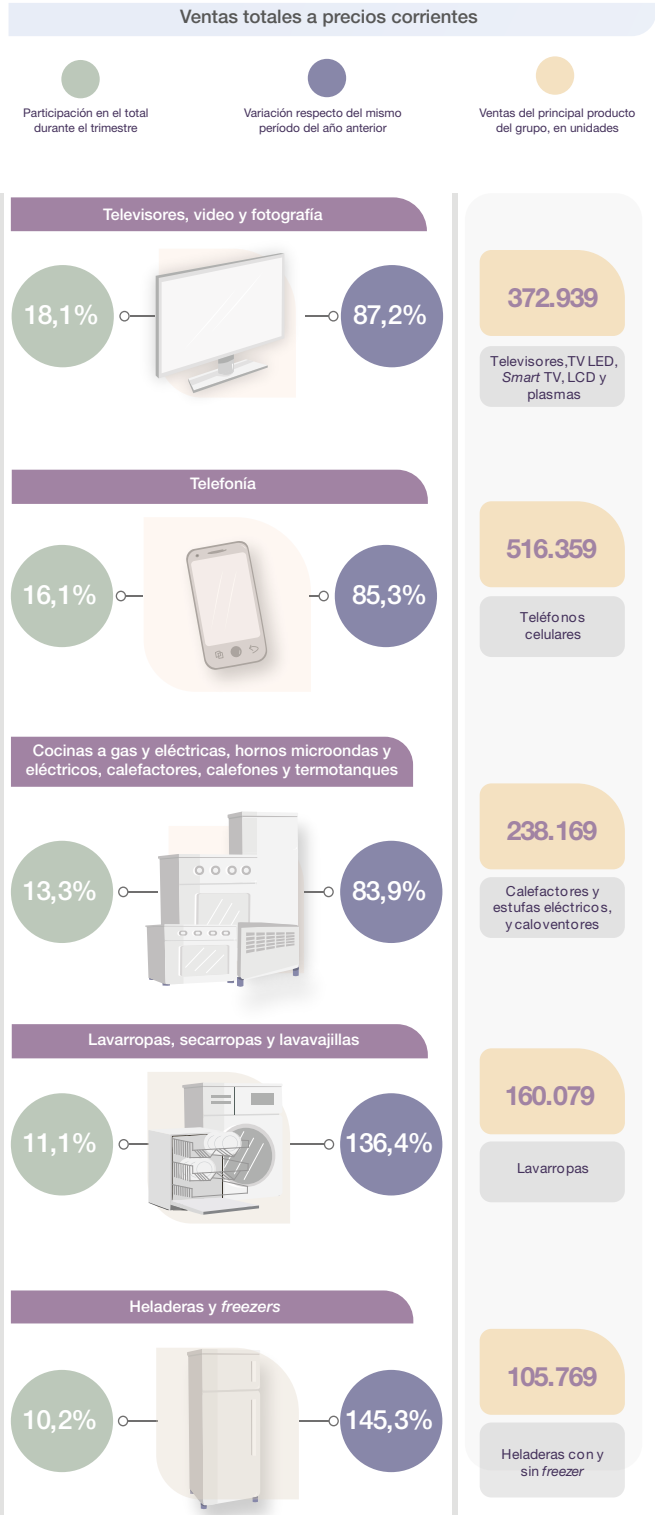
Ventas totales a precios corrientes

Participación en el total durante el trimestre

Variación respecto del mismo período del año anterior

Ventas del principal producto del grupo, en unidades

Televisores, video y fotografía

18,1%

87,2%

372.939

Televisores,TV LED, Smart TV, LCD y plasmas

Telefonía

16,1%

85,3%

516.359

Teléfonos celulares

Cocinas a gas y eléctricas, hornos microondas y eléctricos, calefactores, calefones y termotanques

13,3%

83,9%

238.169

Calefactores y estufas eléctricos, y caloventores

Lavarropas, secarropas y lavavajillas

11,1%

136,4%

160.079

Lavarropas

Heladeras y freezers

10,2%

145,3%

105.769

Heladeras con y sin freezer